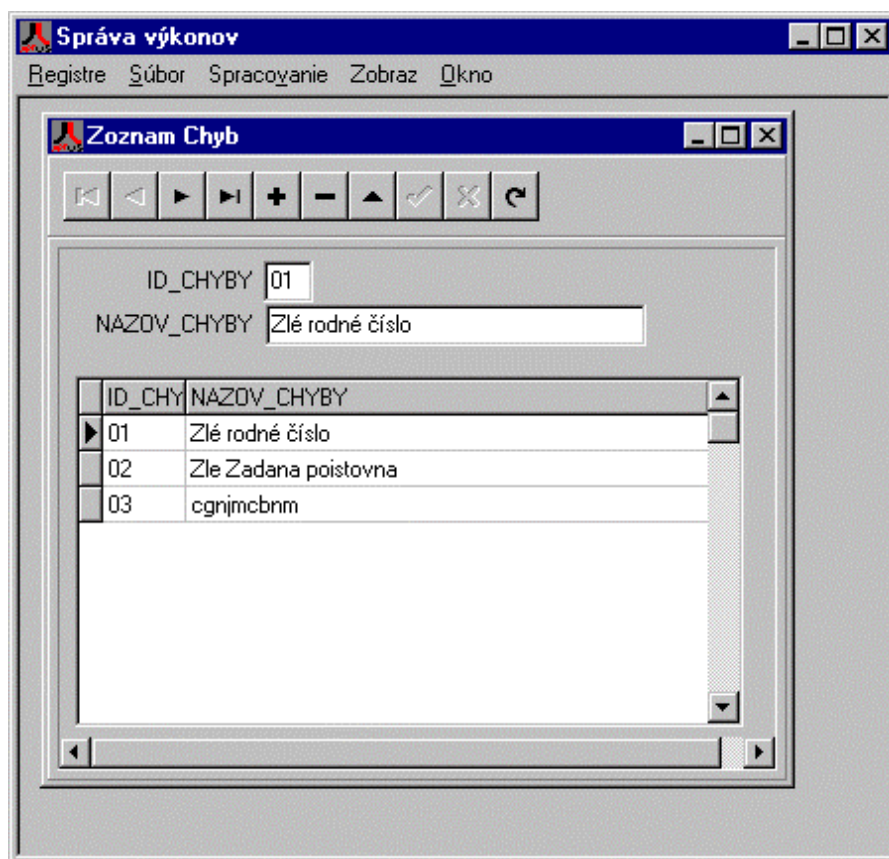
Správa výkonov

Registre Súbor Spracovanie Zobraz Okno

Zoznam Chyb

ID_CHYBY 01

NAZOV_CHYBY Zlé rodné číslo

| ID_CHY | NAZOV_CHYBY |
|---|---|
| 01 | Zlé rodné číslo |
| 02 | Zle Zadana poistovna |
| 03 | cgnjmcbnm |